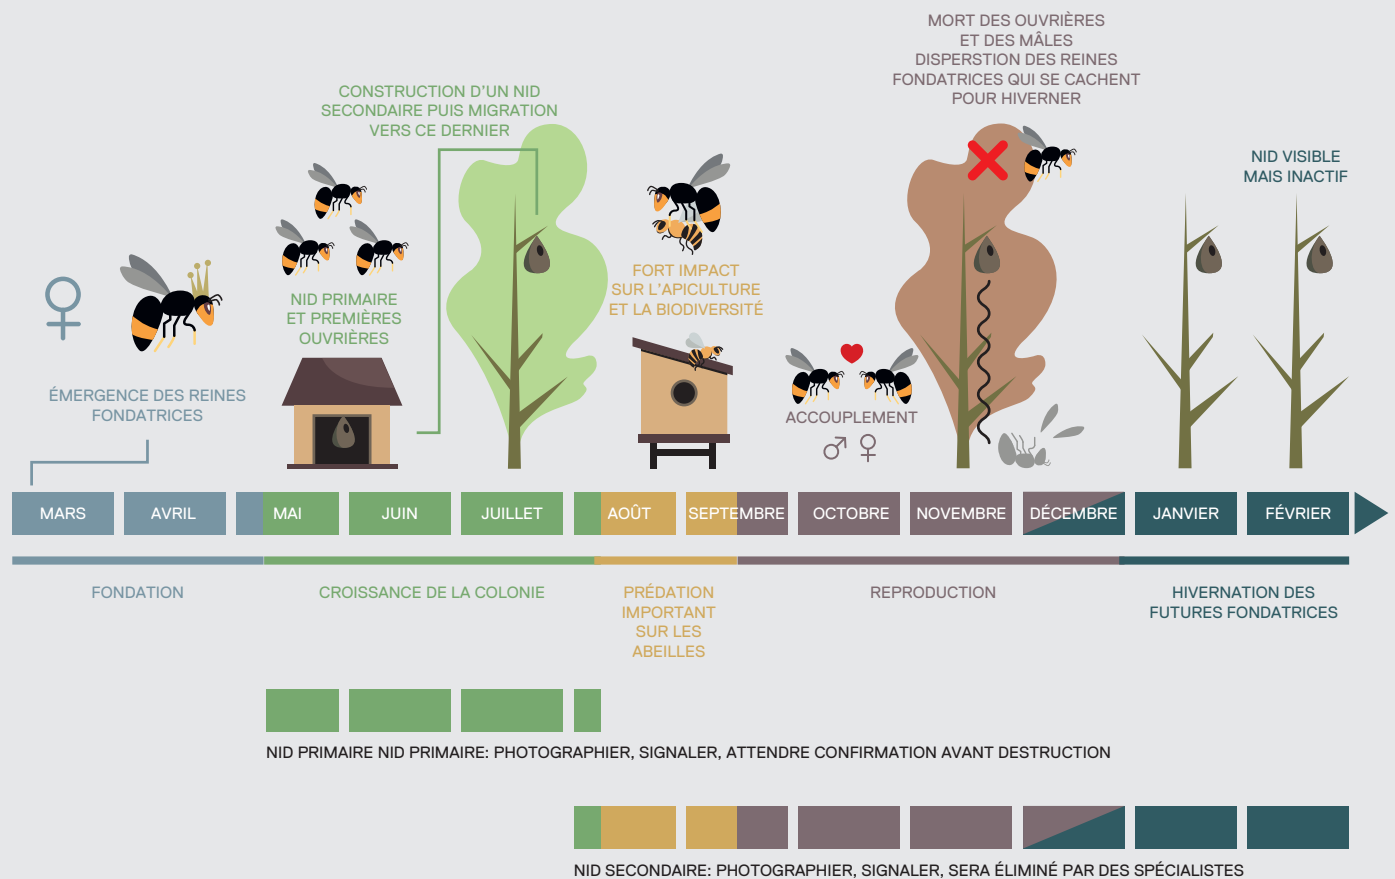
MORT DES OUVRIÈRES ET DES MÂLES DISPERSTION DES REINES FONDATRICES QUI SE CACHENT POUR HIVERNER

CONSTRUCTION D'UN NID SECONDAIRE PUIS MIGRATION VERS CE DERNIER

NID VISIBLE MAIS INACTIF

FORT IMPACT SUR L'APICULTURE ET LA BIODIVERSITÉ

NID PRIMAIRE ET PREMIÈRES OUVRIÈRES

♀

ÉMERGENCE DES REINES FONDATRICES

ACCOUPLEMENT

♂ ♀

MARS | AVRIL | MAI | JUIN | JUILLET | AOÛT | SEPTEMBRE | OCTOBRE | NOVEMBRE | DÉCEMBRE | JANVIER | FÉVRIER

FONDATION

CROISSANCE DE LA COLONIE

PRÉDATION IMPORTANT SUR LES ABEILLES

REPRODUCTION

HIVERNATION DES FUTURES FONDATRICES

NID PRIMAIRE NID PRIMAIRE: PHOTOGRAPHIER, SIGNALER, ATTENDRE CONFIRMATION AVANT DESTRUCTION

NID SECONDAIRE: PHOTOGRAPHIER, SIGNALER, SERA ÉLIMINÉ PAR DES SPÉCIALISTES